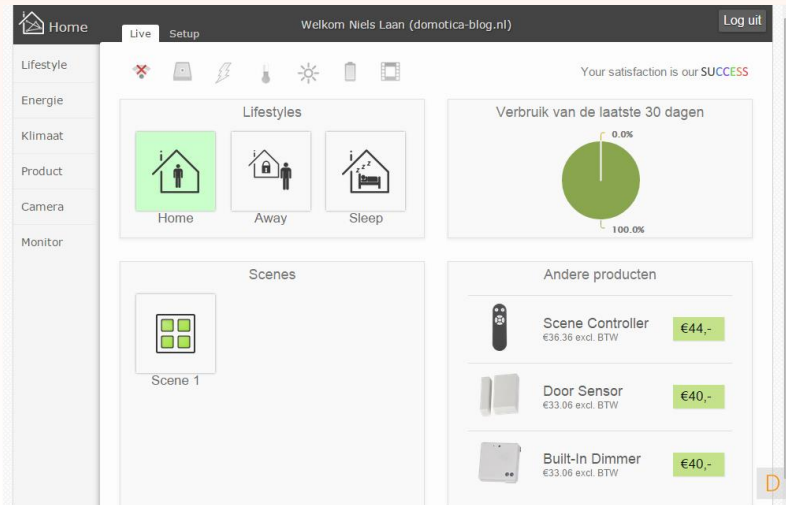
Home

Live Setup

Welkom Niels Laan (domotica-blog.nl)

Log uit

Lifestyle
Energie
Klimaat
Product
Camera
Monitor

Your satisfaction is our SUCCESS

Lifestyles

Home
Away
Sleep

Verbruik van de laatste 30 dagen

0.0%
100.0%

Scenes

Scene 1

Andere producten

Scene Controller
€36.36 excl. BTW
€44,-

Door Sensor
€33.06 excl. BTW
€40,-

Built-In Dimmer
€33.06 excl. BTW
€40,-

D